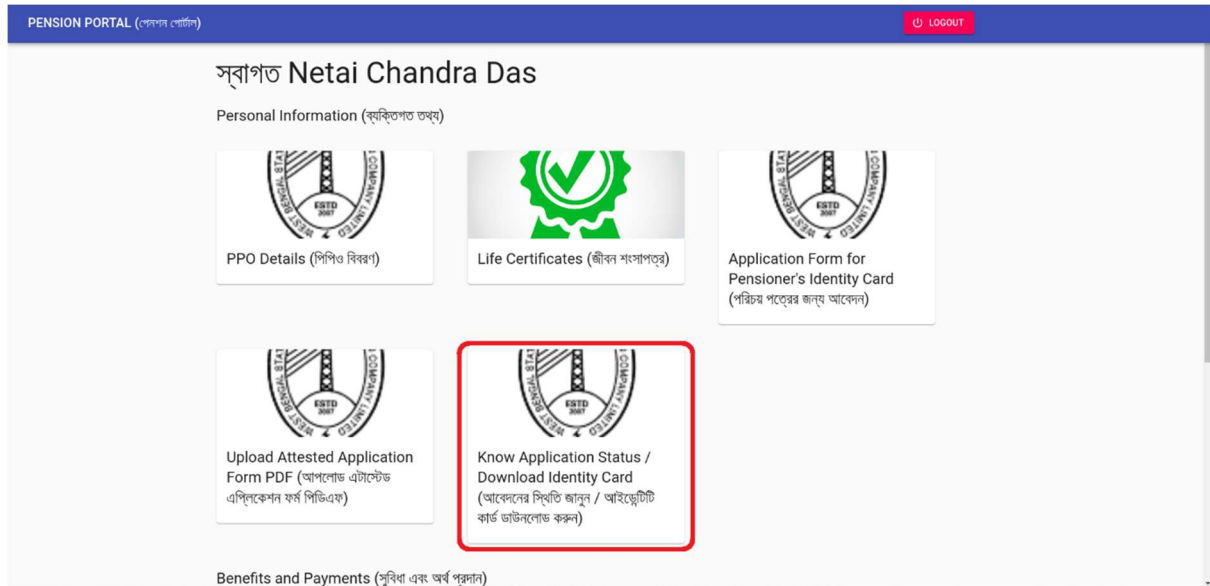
PENSION PORTAL (পেনশন পোর্টাল)

LOGOUT

স্বাগত Netai Chandra Das

Personal Information (ব্যক্তিগত তথ্য)

ESTD 2007

PPO Details (পিপিও বিবরণ)

Life Certificates (জীবন শংসাপত্র)

ESTD 2007

Application Form for Pensioner's Identity Card (পরিচয় পত্রের জন্য আবেদন)

ESTD 2007

Upload Attested Application Form PDF (আপলোড এটাস্টেড এপ্লিকেশন ফর্ম পিডিএফ)

ESTD 2007

Know Application Status / Download Identity Card (আবেদনের স্থিতি জানুন / আইডেন্টিটি কার্ড ডাউনলোড করুন)

Benefits and Payments (সুবিধা এবং অর্থ প্রদান)